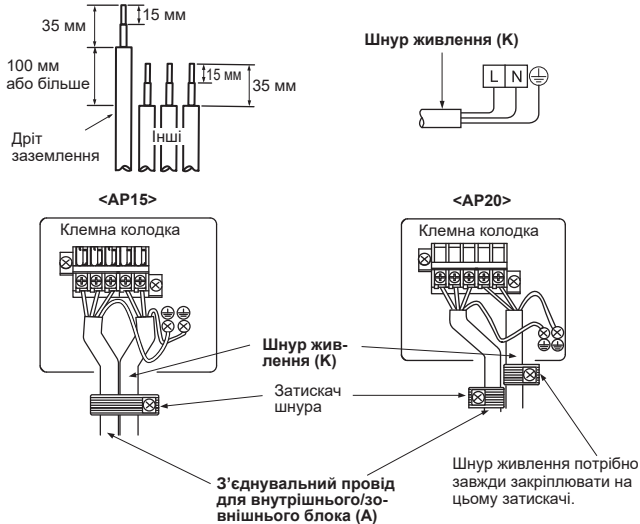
35 мм

15 мм

100 мм або більше

15 мм

35 мм

Дріт заземлення

Інші

Шнур живлення (K)

L N

<AP15>

<AP20>

Клемна колодка

Клемна колодка

Шнур живлення (K)

Затискач шнура

З'єднувальний провід для внутрішнього/зовнішнього блока (A)

Шнур живлення потрібно завжди закріплювати на цьому затискачі.